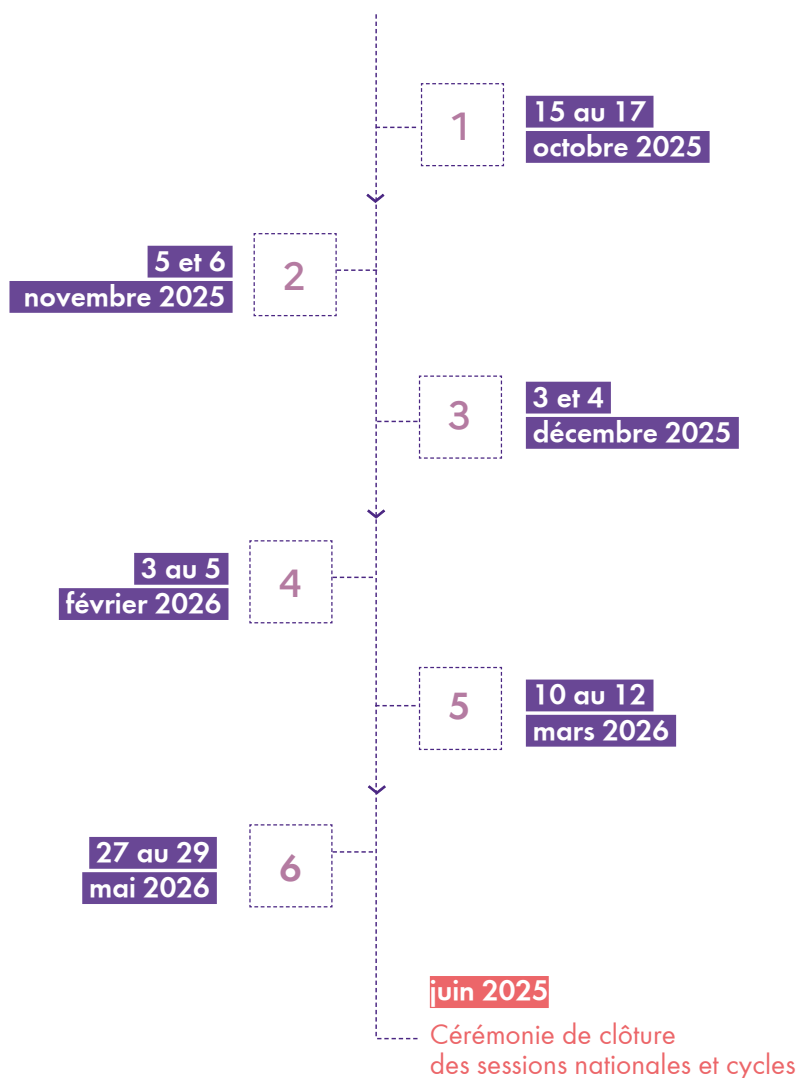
1
15 au 17
octobre 2025

5 et 6
novembre 2025
2

3
3 et 4
décembre 2025

3 au 5
février 2026
4

5
10 au 12
mars 2026

27 au 29
mai 2026
6

juin 2025
Cérémonie de clôture
des sessions nationales et cycles